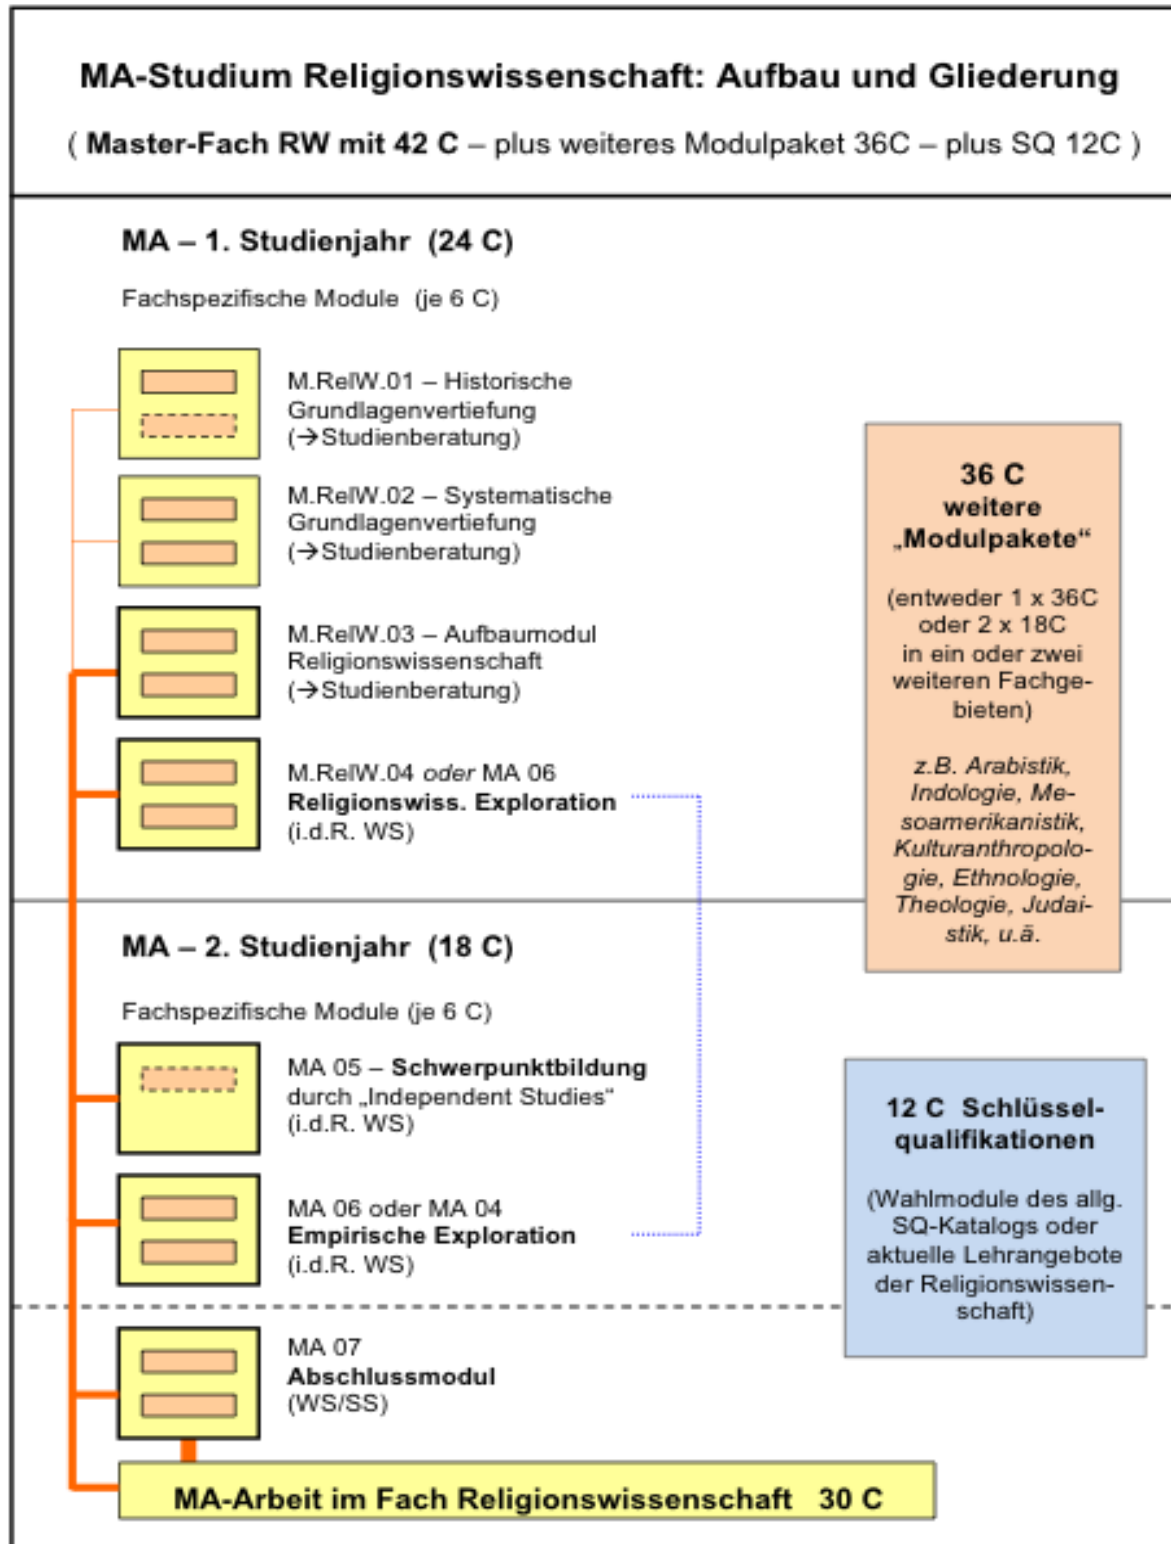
MA-Studium Religionswissenschaft: Aufbau und Gliederung

( Master-Fach RW mit 42 C – plus weiteres Modulpaket 36C – plus SQ 12C )

MA – 1. Studienjahr (24 C)

Fachspezifische Module (je 6 C)

M.RelW.01 – Historische Grundlagenvertiefung (→Studienberatung)

M.RelW.02 – Systematische Grundlagenvertiefung (→Studienberatung)

M.RelW.03 – Aufbaumodul Religionswissenschaft (→Studienberatung)

M.RelW.04 oder MA 06
Religionswiss. Exploration
(i.d.R. WS)

36 C
weitere
„Modulpakete“

(entweder 1 x 36C oder 2 x 18C in ein oder zwei weiteren Fachgebieten)

z.B. Arabistik, Indologie, Mesoamerikanistik, Kulturanthropologie, Ethnologie, Theologie, Judaistik, u.ä.

MA – 2. Studienjahr (18 C)

Fachspezifische Module (je 6 C)

MA 05 – Schwerpunktbildung durch „Independent Studies“
(i.d.R. WS)

12 C Schlüsselqualifikationen

(Wahlmodule des allg. SQ-Katalogs oder aktuelle Lehrangebote der Religionswissenschaft)

MA 06 oder MA 04
Empirische Exploration
(i.d.R. WS)

MA 07
Abschlussmodul
(WS/SS)

MA-Arbeit im Fach Religionswissenschaft 30 C